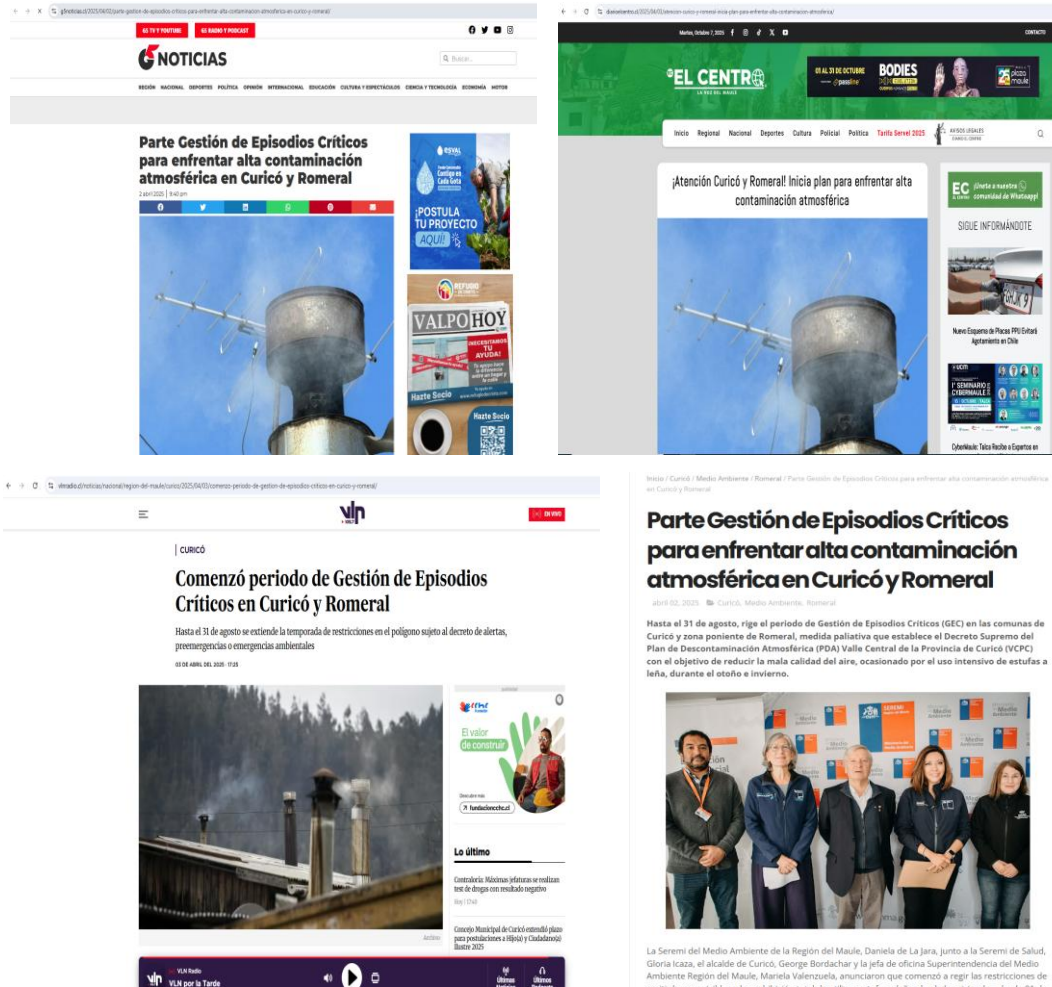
g5noticias.cl/2025/04/02/parte-gestion-de-episodios-criticos-para-enfrentar-alta-contaminacion-atmosferica-en-curico-y-romeral/

G5 TV Y YOUTUBE
G5 RADIO Y PODCAST

G5 NOTICIAS

Buscar...

REGIÓN NACIONAL DEPORTES POLÍTICA OPINIÓN INTERNACIONAL EDUCACIÓN CULTURA Y ESPECTÁCULOS CIENCIA Y TECNOLOGÍA ECONOMÍA MOTOR

Parte Gestión de Episodios Críticos para enfrentar alta contaminación atmosférica en Curicó y Romeral

2 abril 2025 | 9:40 pm

ESVAL
¡POSTULA TU PROYECTO AQUÍ!

VALPO HOY
NECESITAMOS TU AYUDA!
Hazte Socio
Hazte Socio

diarioelcentro.cl/2025/04/03/atencion-curico-y-romeral-inicia-plan-para-enfrentar-alta-contaminacion-atmosferica/

Martes, Octubre 7, 2025
CONTACTO

EL CENTRO
LA VOZ DEL MAULE

01 AL 31 DE OCTUBRE
BODIES
passline
plaza maule

Inicio Regional Nacional Deportes Cultura Policial Política Tarifa Servel 2025 AVISOS LEGALES

¡Atención Curicó y Romeral! Inicia plan para enfrentar alta contaminación atmosférica

EC ¡Únete a nuestra comunidad de Whatsapp!

SIGUE INFORMÁNDOTE

Nuevo Esquema de Placas PPU Evitará Agotamiento en Chile

I° SEMINARIO CYBERMAULE

CyberMaule: Talca Recibe a Expertos en

vlnradio.cl/noticias/nacional/region-del-maule/curico/2025/04/03/comenzo-periodo-de-gestion-de-episodios-criticos-en-curico-y-romeral/

VLN
EN VIVO

CURICÓ

Comenzó periodo de Gestión de Episodios Críticos en Curicó y Romeral

Hasta el 31 de agosto se extiende la temporada de restricciones en el polígono sujeto al decreto de alertas, preemergencias o emergencias ambientales

03 DE ABRIL DEL 2025 - 17:25

El valor de construir
fundacioncchc.cl

Archivo

Lo último

Contraloría: Máximas jefaturas se realizan test de drogas con resultado negativo

Concejo Municipal de Curicó extendió plazo para postulaciones a Hijo(a) y Ciudadano(a) Ilustre 2025

VLN Radio
VLN por la Tarde
Últimas Noticias
Últimos Podcasts

Inicio / Curicó / Medio Ambiente / Romeral / Parte Gestión de Episodios Críticos para enfrentar alta contaminación atmosférica en Curicó y Romeral

Parte Gestión de Episodios Críticos para enfrentar alta contaminación atmosférica en Curicó y Romeral

abril 02, 2025 Curicó, Medio Ambiente, Romeral

Hasta el 31 de agosto, rige el periodo de Gestión de Episodios Críticos (GEC) en las comunas de Curicó y zona poniente de Romeral, medida paliativa que establece el Decreto Supremo del Plan de Descontaminación Atmosférica (PDA) Valle Central de la Provincia de Curicó (VCPC) con el objetivo de reducir la mala calidad del aire, ocasionado por el uso intensivo de estufas a leña, durante el otoño e invierno.

La Seremi del Medio Ambiente de la Región del Maule, Daniela de La Jara, junto a la Seremi de Salud, Gloria Icaza, el alcalde de Curicó, George Bordachar y la jefa de oficina Superintendencia del Medio Ambiente Región del Maule, Mariela Valenzuela, anunciaron que comenzó a regir las restricciones de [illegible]